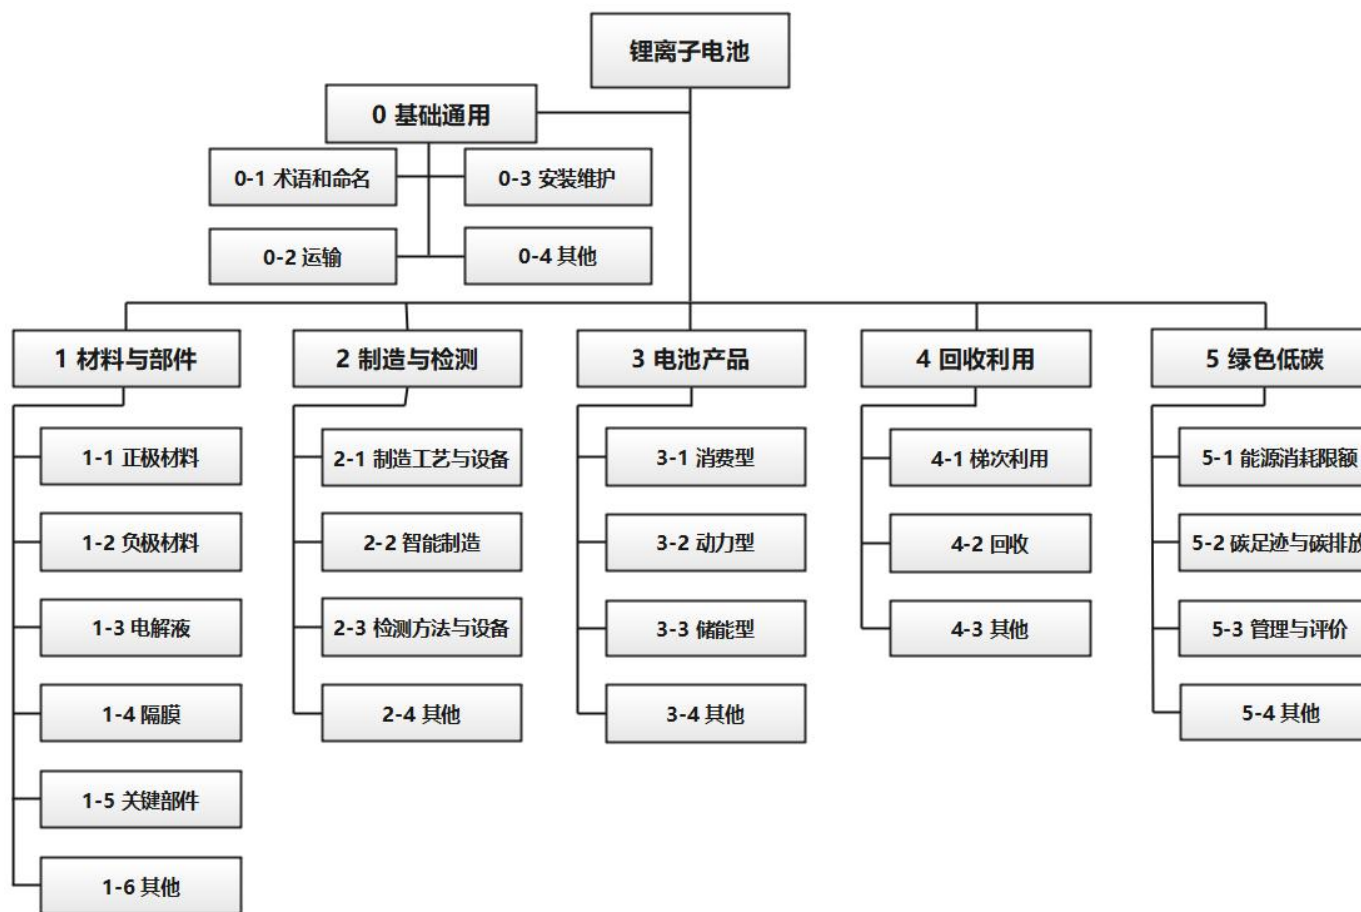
锂离子电池

0 基础通用

0-1 术语和命名

0-3 安装维护

0-2 运输

0-4 其他

1 材料与部件

1-1 正极材料

1-2 负极材料

1-3 电解液

1-4 隔膜

1-5 关键部件

1-6 其他

2 制造与检测

2-1 制造工艺与设备

2-2 智能制造

2-3 检测方法与设备

2-4 其他

3 电池产品

3-1 消费型

3-2 动力型

3-3 储能型

3-4 其他

4 回收利用

4-1 梯次利用

4-2 回收

4-3 其他

5 绿色低碳

5-1 能源消耗限额

5-2 碳足迹与碳排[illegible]

5-3 管理与评价

5-4 其他